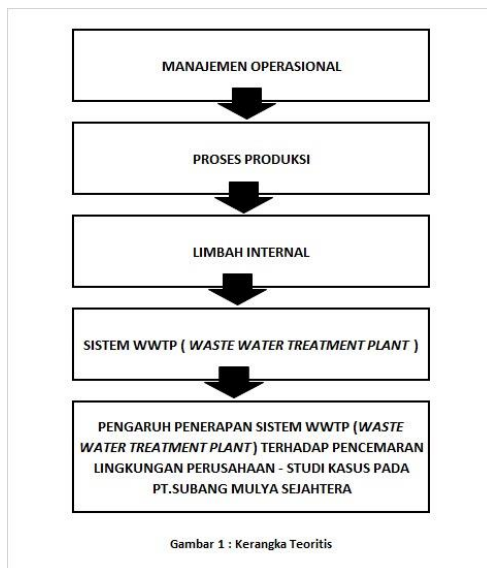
MANAJEMEN OPERASIONAL

PROSES PRODUKSI

LIMBAH INTERNAL

SISTEM WWTP ( WASTE WATER TREATMENT PLANT )

PENGARUH PENERAPAN SISTEM WWTP (WASTE WATER TREATMENT PLANT) TERHADAP PENCEMARAN LINGKUNGAN PERUSAHAAN - STUDI KASUS PADA PT.SUBANG MULYA SEJAHTERA

Gambar 1 : Kerangka Teoritis